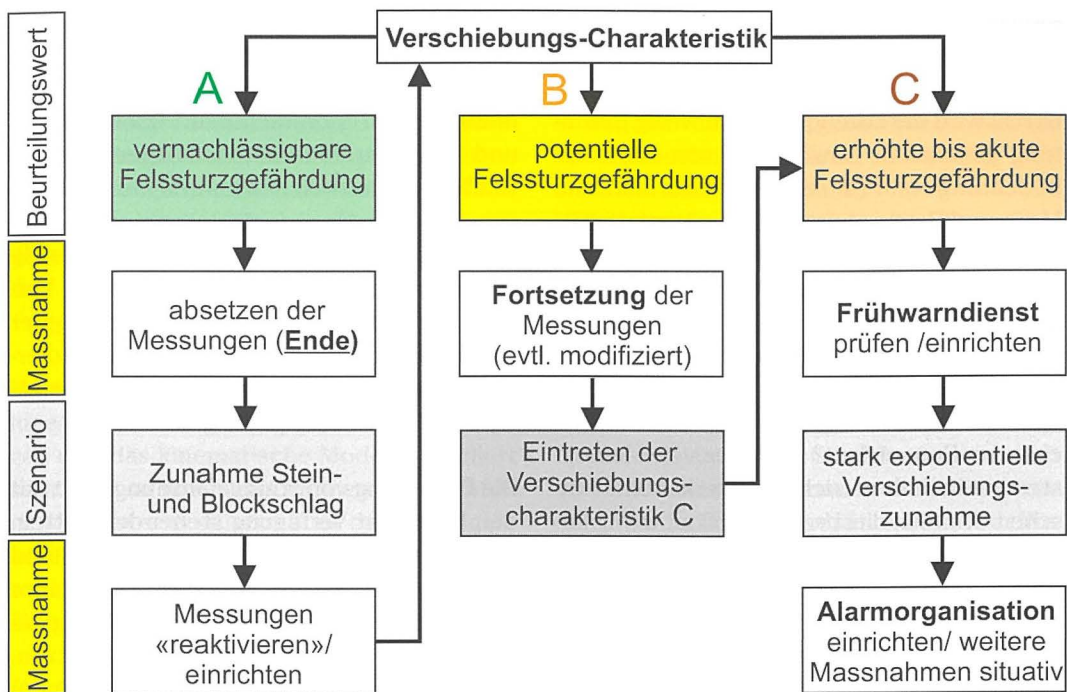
Beurteilungswert

Massnahme

Szenario

Massnahme

Verschiebungs-Charakteristik

A

vernachlässigbare Felssturzgefährdung

absetzen der Messungen (**Ende**)

Zunahme Stein- und Blockschlag

Messungen «reaktivieren»/ einrichten

B

potentielle Felssturzgefährdung

**Fortsetzung** der Messungen (evtl. modifiziert)

Eintreten der Verschiebungscharakteristik C

C

erhöhte bis akute Felssturzgefährdung

**Frühwarndienst** prüfen /einrichten

stark exponentielle Verschiebungszunahme

**Alarmorganisation** einrichten/ weitere Massnahmen situativ